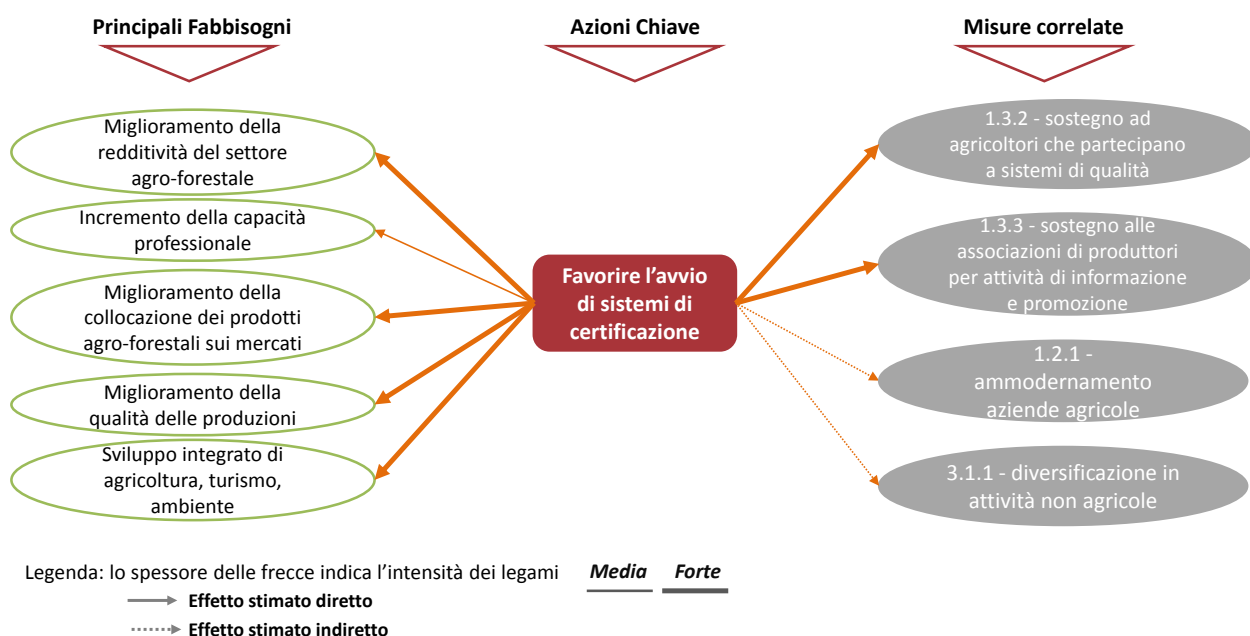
Principali Fabbisogni

Azioni Chiave

Misure correlate

Miglioramento della redditività del settore agro-forestale

Incremento della capacità professionale

Miglioramento della collocazione dei prodotti agro-forestali sui mercati

Miglioramento della qualità delle produzioni

Sviluppo integrato di agricoltura, turismo, ambiente

Favorire l'avvio di sistemi di certificazione

1.3.2 - sostegno ad agricoltori che partecipano a sistemi di qualità

1.3.3 - sostegno alle associazioni di produttori per attività di informazione e promozione

1.2.1 - ammodernamento aziende agricole

3.1.1 - diversificazione in attività non agricole

Legenda: lo spessore delle frecce indica l'intensità dei legami

Media

Forte

Effetto stimato diretto

Effetto stimato indiretto